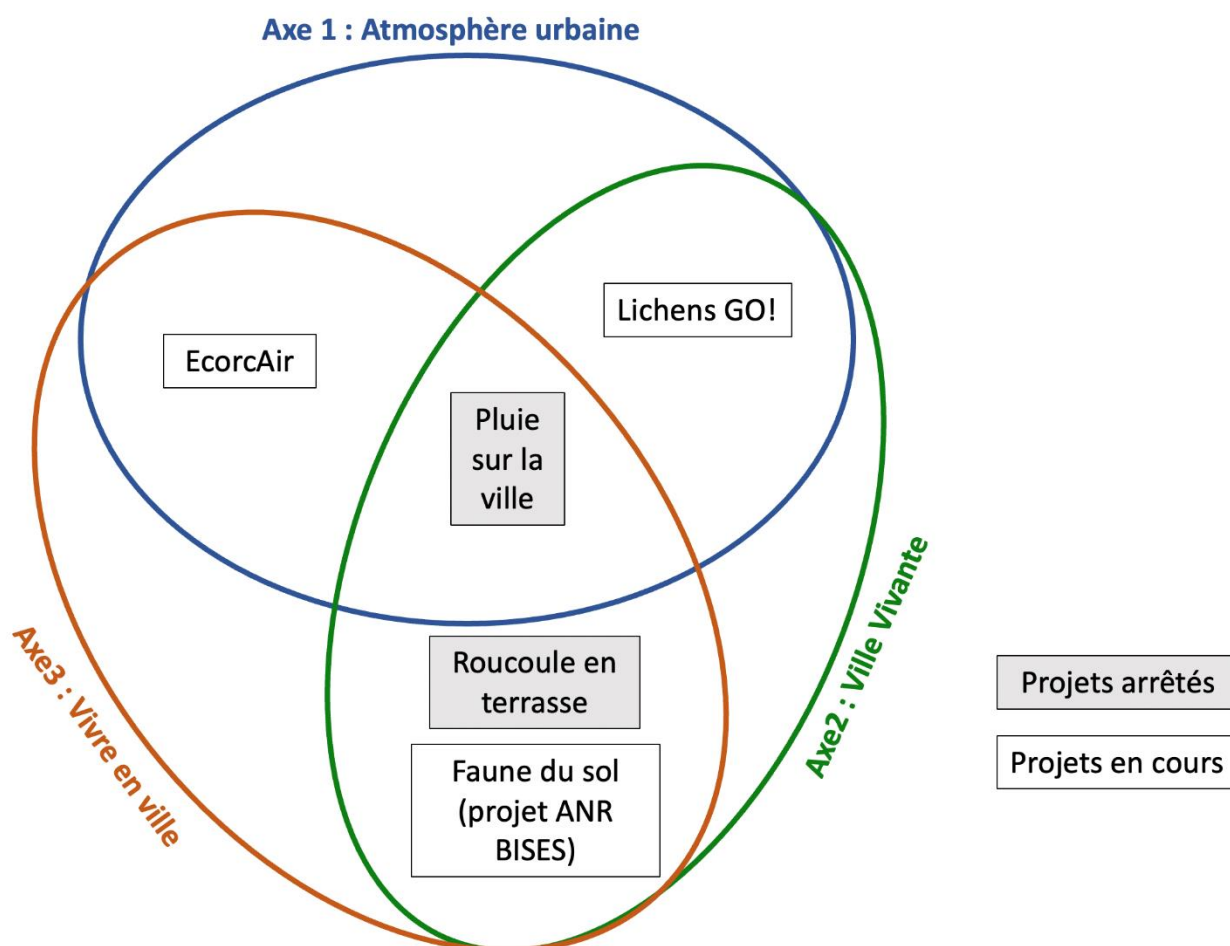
Axe 1 : Atmosphère urbaine

Lichens GO!

EcorcAir

Pluie sur la ville

Axe2 : Ville Vivante

Axe3 : Vivre en ville

Roucoule en terrasse

Faune du sol (projet ANR BISES)

Projets arrêtés

Projets en cours